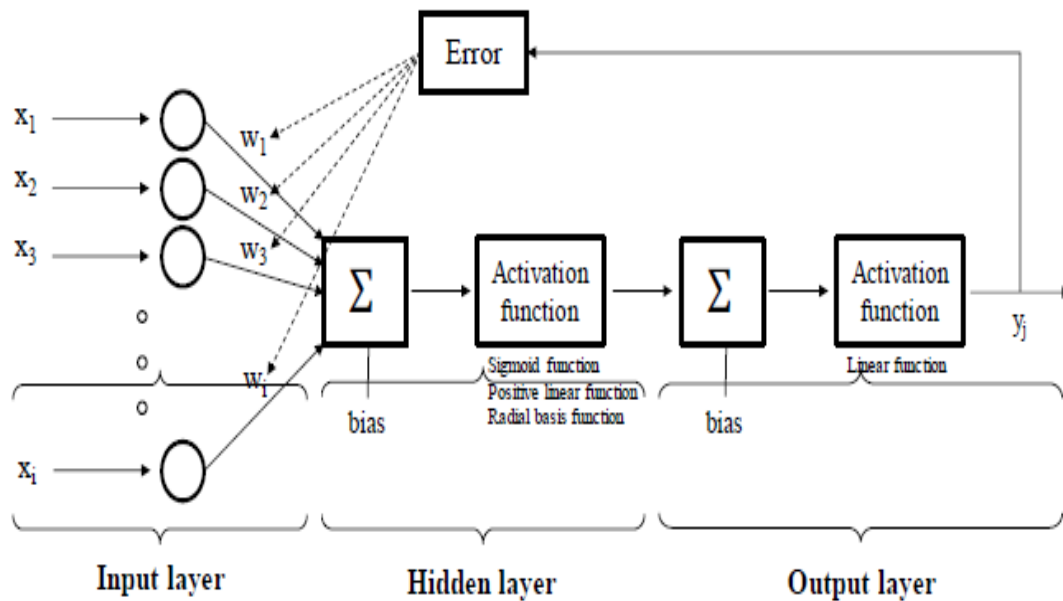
Error

$x_1$

$x_2$

$x_3$

$x_i$

$w_1$

$w_2$

$w_3$

$w_i$

$\Sigma$

bias

Activation function

Sigmoid function
Positive linear function
Radial basis function

$\Sigma$

bias

Activation function

Linear function

$y_j$

Input layer

Hidden layer

Output layer